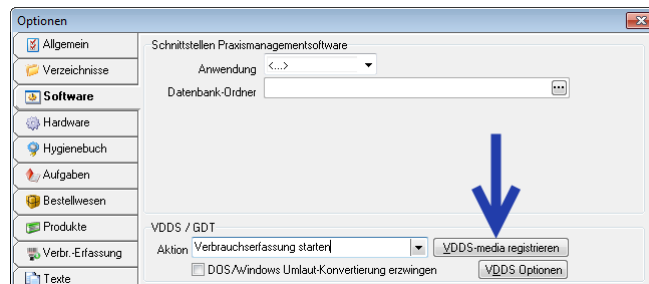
Optionen

Allgemein
Verzeichnisse
Software
Hardware
Hygienebuch
Aufgaben
Bestellwesen
Produkte
Verbr.-Erfassung
Texte

Schnittstellen Praxismanagementsoftware
Anwendung <...>
Datenbank-Ordner ...

VDDS / GDT
Aktion Verbrauchserfassung starten
VDDS-media registrieren
DOS/Windows Umlaut-Konvertierung erzwingen
VDDS Optionen